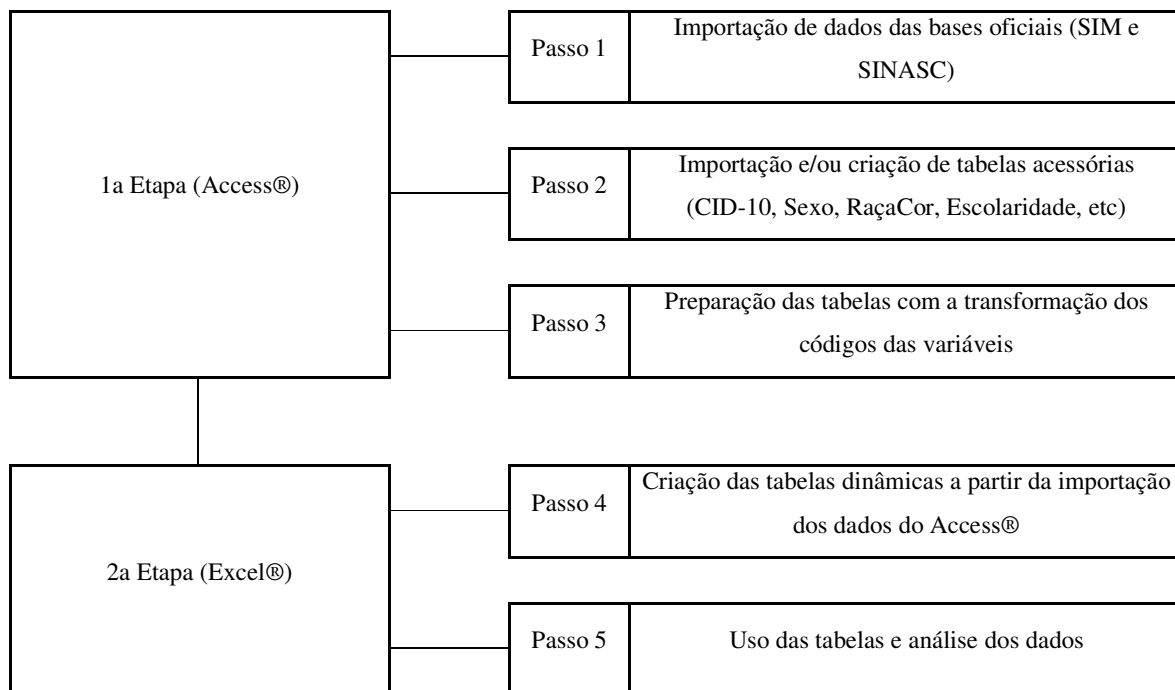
1a Etapa (Access®)

Passo 1
Importação de dados das bases oficiais (SIM e SINASC)

Passo 2
Importação e/ou criação de tabelas acessórias (CID-10, Sexo, RaçaCor, Escolaridade, etc)

Passo 3
Preparação das tabelas com a transformação dos códigos das variáveis

2a Etapa (Excel®)

Passo 4
Criação das tabelas dinâmicas a partir da importação dos dados do Access®

Passo 5
Uso das tabelas e análise dos dados